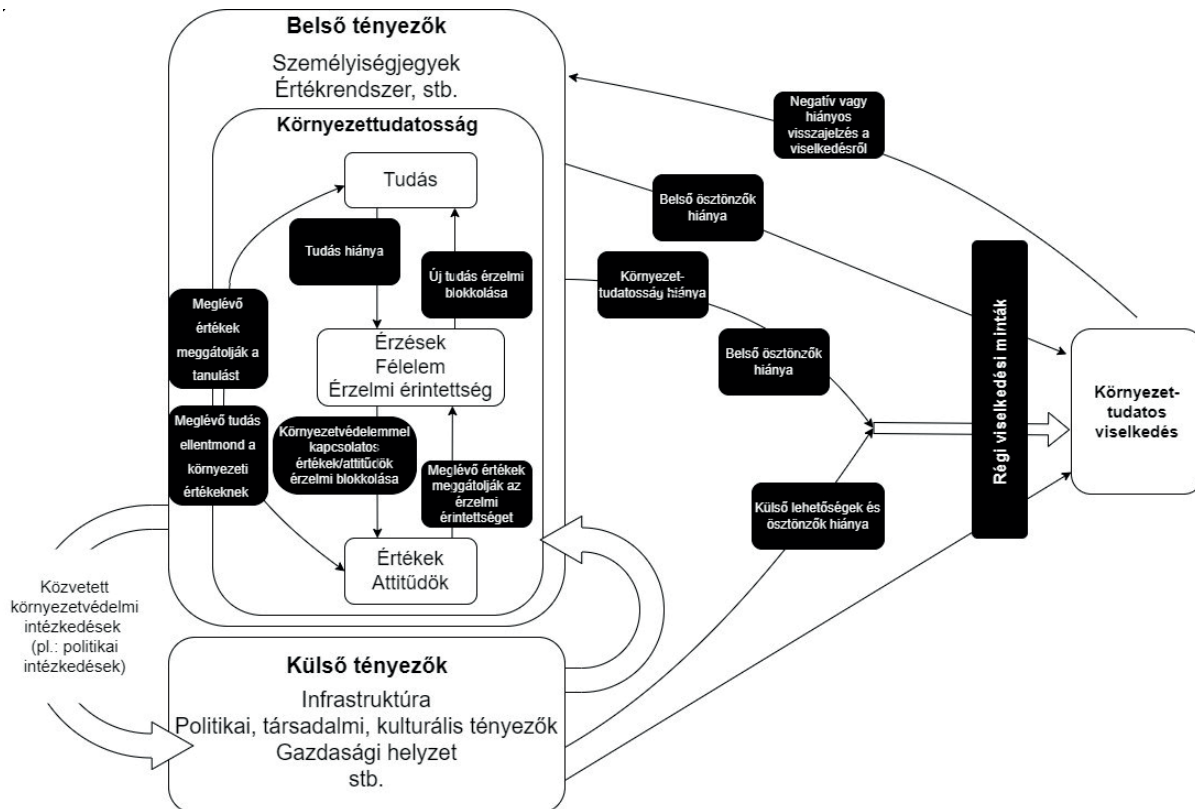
Belső tényezők
Személyiségjegyek
Értékrendszer, stb.

Környezettudatosság

Tudás

Tudás hiánya

Új tudás érzelmi blokkolása

Meglévő értékek meggátolják a tanulást

Érzések
Félelem
Érzelmi érintettség

Meglévő tudás ellentmond a környezeti értékeknek

Környezetvédelemmel kapcsolatos értékek/attitűdök érzelmi blokkolása

Meglévő értékek meggátolják az érzelmi érintettséget

Értékek
Attitűdök

Negatív vagy hiányos visszajelzés a viselkedésről

Belső ösztönzők hiánya

Környezet-tudatosság hiánya

Belső ösztönzők hiánya

Külső lehetőségek és ösztönzők hiánya

Régi viselkedési minták

Környezet-tudatos viselkedés

Közvetett környezetvédelmi intézkedések (pl.: politikai intézkedések)

Külső tényezők
Infrastruktúra
Politikai, társadalmi, kulturális tényezők
Gazdasági helyzet
stb.